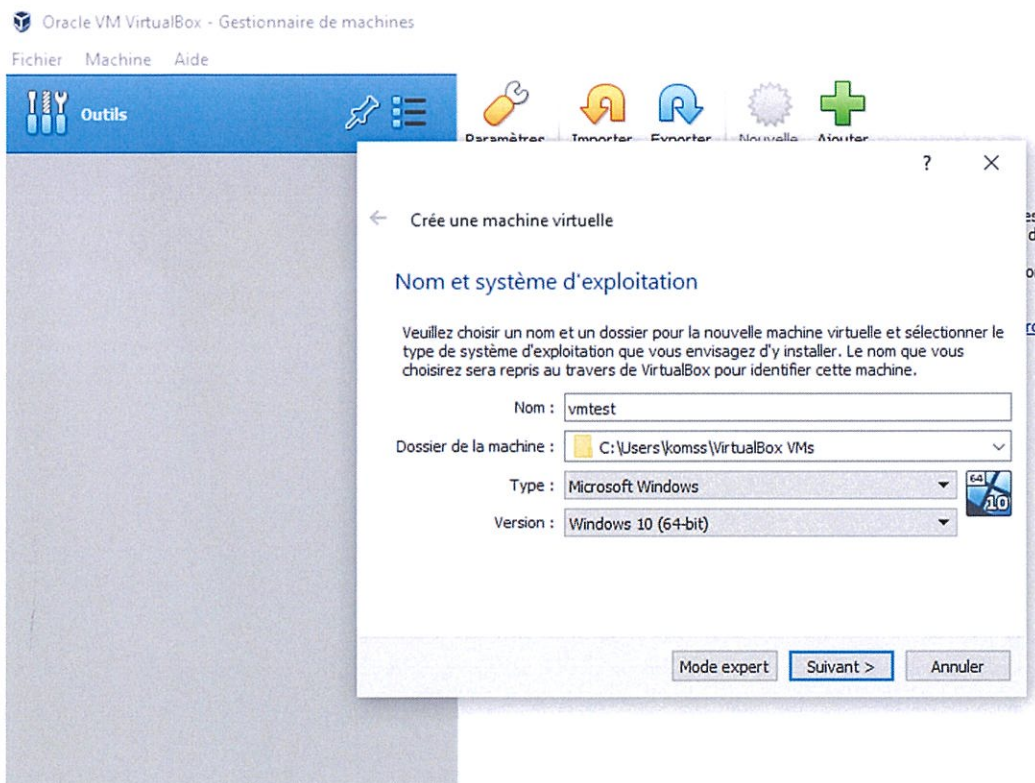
Oracle VM VirtualBox - Gestionnaire de machines

Fichier Machine Aide

Outils

Paramètres Importer Exporter Nouvelle Ajouter

?

Crée une machine virtuelle

Nom et système d'exploitation

Veuillez choisir un nom et un dossier pour la nouvelle machine virtuelle et sélectionner le type de système d'exploitation que vous envisagez d'y installer. Le nom que vous choisirez sera repris au travers de VirtualBox pour identifier cette machine.

Nom : vmtest

Dossier de la machine : C:\Users\komss\VirtualBox VMs

Type : Microsoft Windows

Version : Windows 10 (64-bit)

64 10

Mode expert Suivant > Annuler